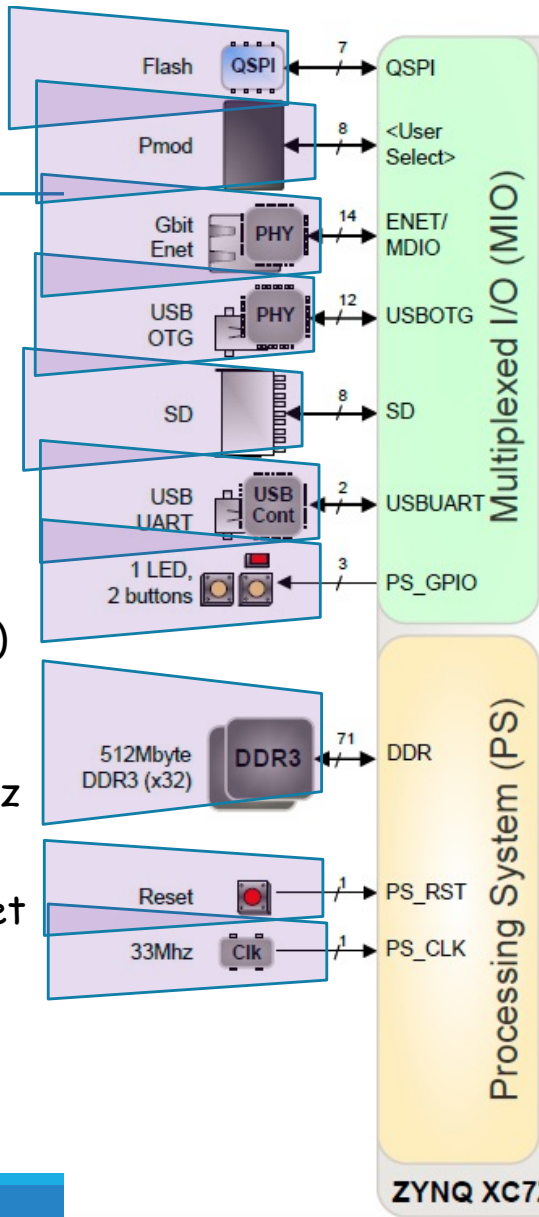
Flash QSPI 7 QSPI

Pmod 8 <User Select>

Gbit Enet PHY 14 ENET/ MDIO

USB OTG PHY 12 USBOTG

SD 8 SD

USB UART USB Cont 2 USBUART

1 LED, 2 buttons 3 PS_GPIO

Multiplexed I/O (MIO)

)

512Mbyte DDR3 (x32) DDR3 71 DDR

z

Reset 1 PS_RST

et

33Mhz Clk 1 PS_CLK

Processing System (PS)

ZYNQ XC7